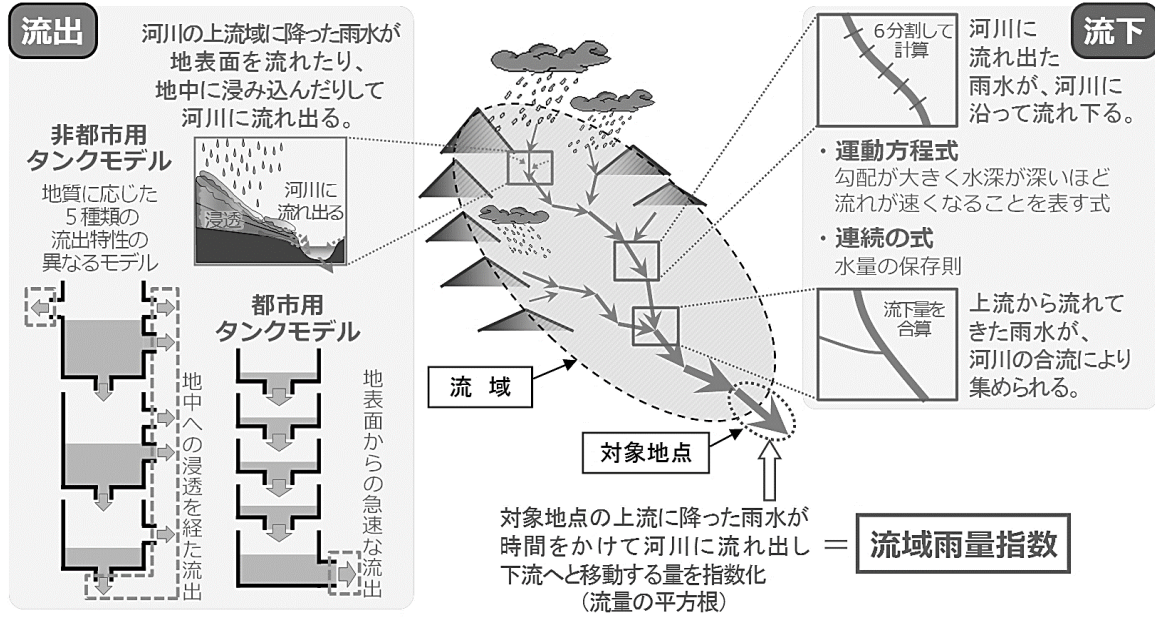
流出

河川の上流域に降った雨水が地表面を流れたり、地中に浸み込んだりして河川に流れ出る。

非都市用タンクモデル

地質に応じた5種類の流出特性の異なるモデル

浸透

河川に流れ出る

地中への浸透を経た流出

都市用タンクモデル

地表面からの急速な流出

流　域

対象地点

対象地点の上流に降った雨水が時間をかけて河川に流れ出し下流へと移動する量を指数化（流量の平方根）

＝

流域雨量指数

流下

6分割して計算

河川に流れ出た雨水が、河川に沿って流れ下る。

・運動方程式
勾配が大きく水深が深いほど流れが速くなることを表す式

・連続の式
水量の保存則

流下量を合算

上流から流れてきた雨水が、河川の合流により集められる。